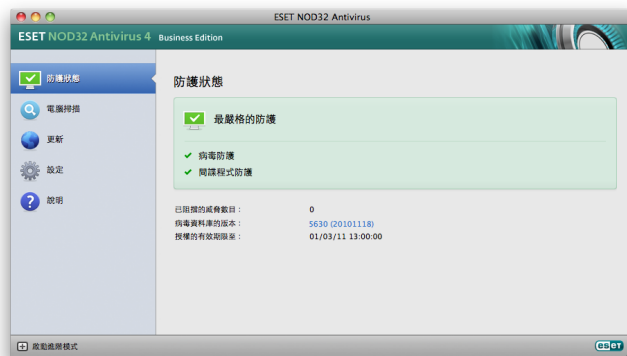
ESET NOD32 Antivirus

ESET NOD32 Antivirus 4 Business Edition

防護狀態
電腦掃描
更新
設定
說明

防護狀態

最嚴格的防護

✔ 病毒防護
✔ 間諜程式防護

已阻擋的威脅數目： 0
病毒資料庫的版本： 5630 (20101118)
授權的有效期限至： 01/03/11 13:00:00

啟動進階模式

eset